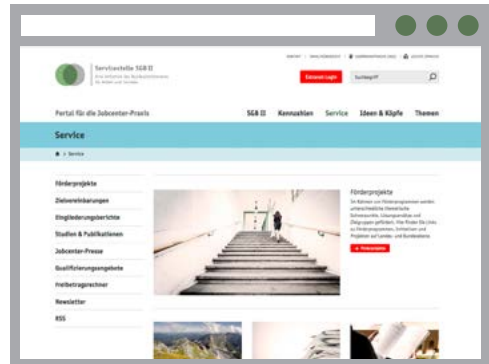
Servicestelle SGB II
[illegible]

Extranet Login
Suchbegriff

Portal für die Jobcenter-Praxis
SGB II
Kennzahlen
Service
Ideen & Köpfe
Themen

Service

> Service

Förderprojekte
Zielvereinbarungen
Eingliederungsberichte
Studien & Publikationen
Jobcenter-Presse
Qualifizierungsangebote
Freibetragsrechner
Newsletter
RSS

Förderprojekte
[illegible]